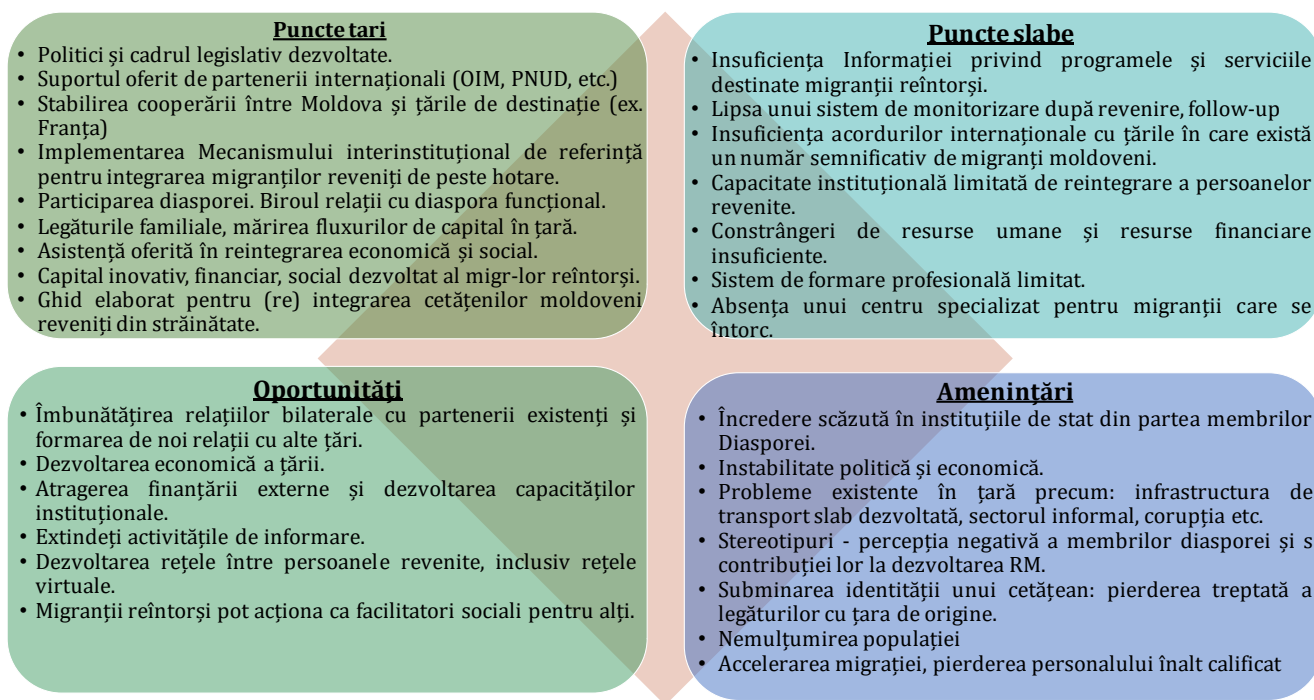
**Puncte tari**
• Politici și cadrul legislativ dezvoltate.
• Suportul oferit de partenerii internaționali (OIM, PNUD, etc.)
• Stabilirea cooperării între Moldova și țările de destinație (ex. Franța)
• Implementarea Mecanismului interinstituțional de referință pentru integrarea migranților reveniți de peste hotare.
• Participarea diasporei. Biroul relații cu diaspora funcțional.
• Legăturile familiale, mărirea fluxurilor de capital în țară.
• Asistență oferită în reintegrarea economică și social.
• Capital inovativ, financiar, social dezvoltat al migr-lor reîntorși.
• Ghid elaborat pentru (re) integrarea cetățenilor moldoveni reveniți din străinătate.

**Puncte slabe**
• Insuficiența Informației privind programele și serviciile destinate migranții reîntorși.
• Lipsa unui sistem de monitorizare după revenire, follow-up
• Insuficiența acordurilor internaționale cu țările în care există un număr semnificativ de migranți moldoveni.
• Capacitate instituțională limitată de reintegrare a persoanelor revenite.
• Constrângeri de resurse umane și resurse financiare insuficiente.
• Sistem de formare profesională limitat.
• Absența unui centru specializat pentru migranții care se întorc.

**Oportunități**
• Îmbunătățirea relațiilor bilaterale cu partenerii existenți și formarea de noi relații cu alte țări.
• Dezvoltarea economică a țării.
• Atragerea finanțării externe și dezvoltarea capacităților instituționale.
• Extindeți activitățile de informare.
• Dezvoltarea rețele între persoanele revenite, inclusiv rețele virtuale.
• Migranții reîntorși pot acționa ca facilitatori sociali pentru alți.

**Amenințări**
• Încredere scăzută în instituțiile de stat din partea membrilor Diasporei.
• Instabilitate politică și economică.
• Probleme existente în țară precum: infrastructura de transport slab dezvoltată, sectorul informal, corupția etc.
• Stereotipuri - percepția negativă a membrilor diasporei și s contribuției lor la dezvoltarea RM.
• Subminarea identității unui cetățean: pierderea treptată a legăturilor cu țara de origine.
• Nemulțumirea populației
• Accelerarea migrației, pierderea personalului înalt calificat